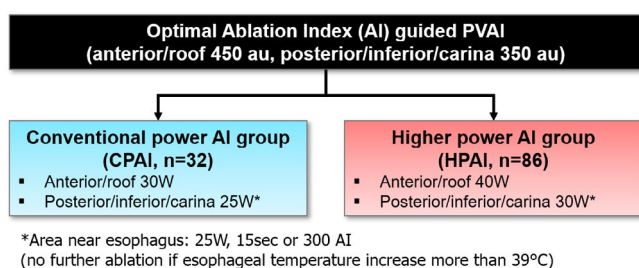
Optimal Ablation Index (AI) guided PVAI
(anterior/roof 450 au, posterior/inferior/carina 350 au)

Conventional power AI group
(CPAI, n=32)
▪ Anterior/roof 30W
▪ Posterior/inferior/carina 25W*

Higher power AI group
(HPAI, n=86)
▪ Anterior/roof 40W
▪ Posterior/inferior/carina 30W*

*Area near esophagus: 25W, 15sec or 300 AI
(no further ablation if esophageal temperature increase more than 39°C)